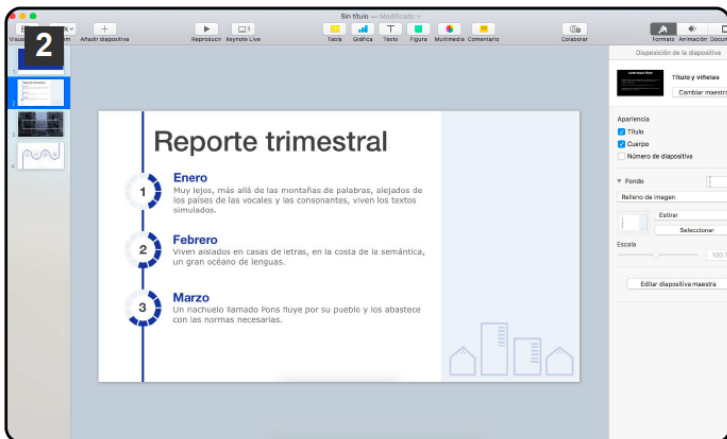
2

Sin título — Modificado

Visua
m
Añadir diapositiva
Reproducir
Keynote Live
Tabla
Gráfica
Texto
Figura
Multimedia
Comentario
Colaborar
Formato
Animación
Docu

Disposición de la diapositiva
Título y viñetas
Cambiar maestra

Apariencia
Título
Cuerpo
Número de diapositiva

Fondo
Relleno de imagen
Estirar
Seleccionar
Escala
100
Editar diapositiva maestra

Reporte trimestral

1
Enero
Muy lejos, más allá de las montañas de palabras, alejados de los países de las vocales y las consonantes, viven los textos simulados.

2
Febrero
Viven aislados en casas de letras, en la costa de la semántica, un gran océano de lenguas.

3
Marzo
Un riachuelo llamado Pons fluye por su pueblo y los abastece con las normas necesarias.